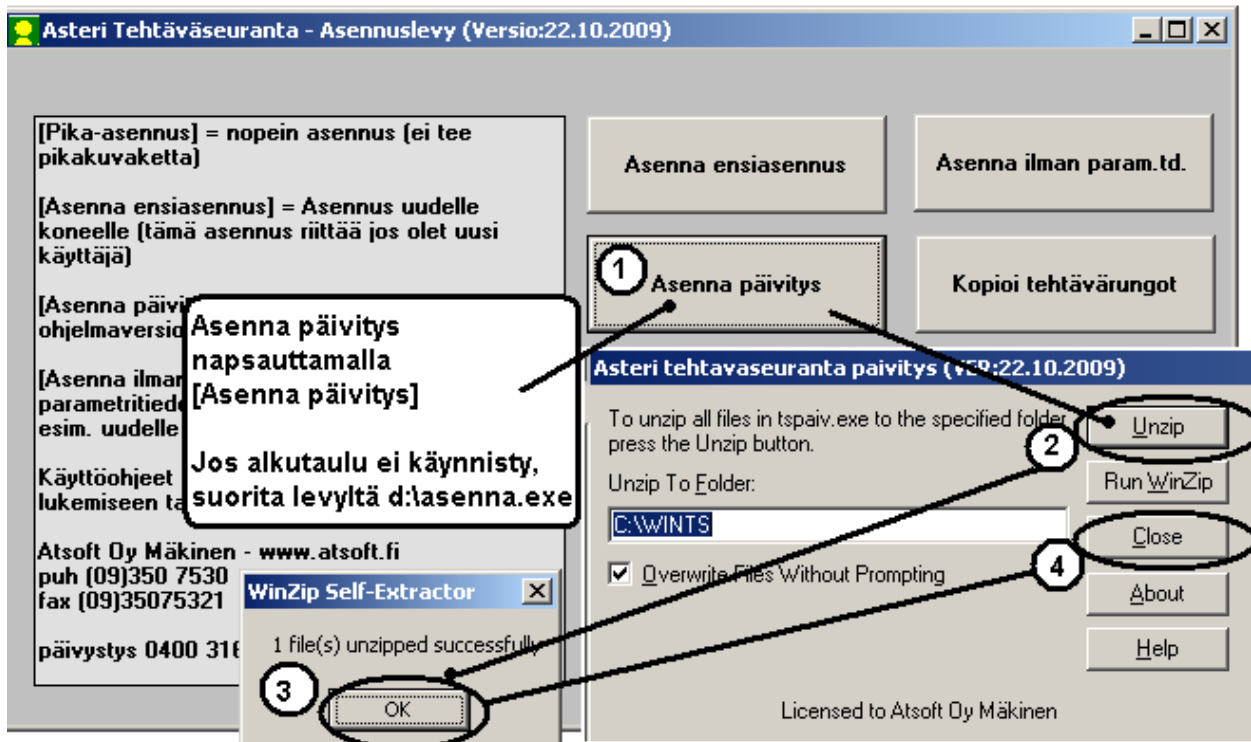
Asteri Tehtäväseuranta - Asennuslevy (Versio:22.10.2009)

[Pika-asennus] = nopein asennus (ei tee pikakuvaketta)

[Asenna ensiasennus] = Asennus uudelle koneelle (tämä asennus riittää jos olet uusi käyttäjä)

[Asenna päivi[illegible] ohjelmaversio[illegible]

[Asenna ilman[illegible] parametritiedo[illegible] esim. uudelle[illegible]

Käyttöohjeet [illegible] lukemiseen ta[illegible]

Atsoft Oy Mäkinen - www.atsoft.fi
puh (09)350 7530
fax (09)35075321

päivystys 0400 316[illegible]

Asenna ensiasennus

Asenna ilman param.td.

1

Asenna päivitys

Kopioi tehtävärungot

Asenna päivitys napsauttamalla [Asenna päivitys]

Jos alkutaulu ei käynnisty, suorita levyltä d:\asenna.exe

Asteri tehtavaseuranta paivitys (V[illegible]:22.10.2009)

To unzip all files in tspaiv.exe to the specified folder press the Unzip button.

Unzip To Folder:

C:\WINTS

Overwrite Files Without Prompting

Unzip

2

Run WinZip

Close

4

About

Help

Licensed to Atsoft Oy Mäkinen

WinZip Self-Extractor

1 file(s) unzipped successfully

3

OK